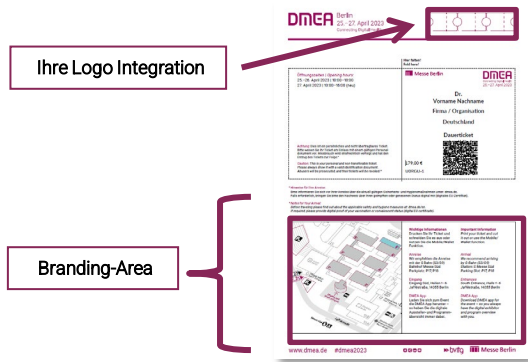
Ihre Logo Integration

Branding-Area

DMEA Berlin 25.–27. April 2023 Connecting Digital Health

Öffnungszeiten | Opening hours
25.–26. April 2023 | 10:00 – 18:00
27. April 2023 | 10:00 – 16:00 Uhr

Messe Berlin

DMEA

Dr.
Vorname Nachname
Firma / Organisation
Deutschland
Dauerticket

$79,00 €

www.dmea.de #dmea2023 bvitg Messe Berlin